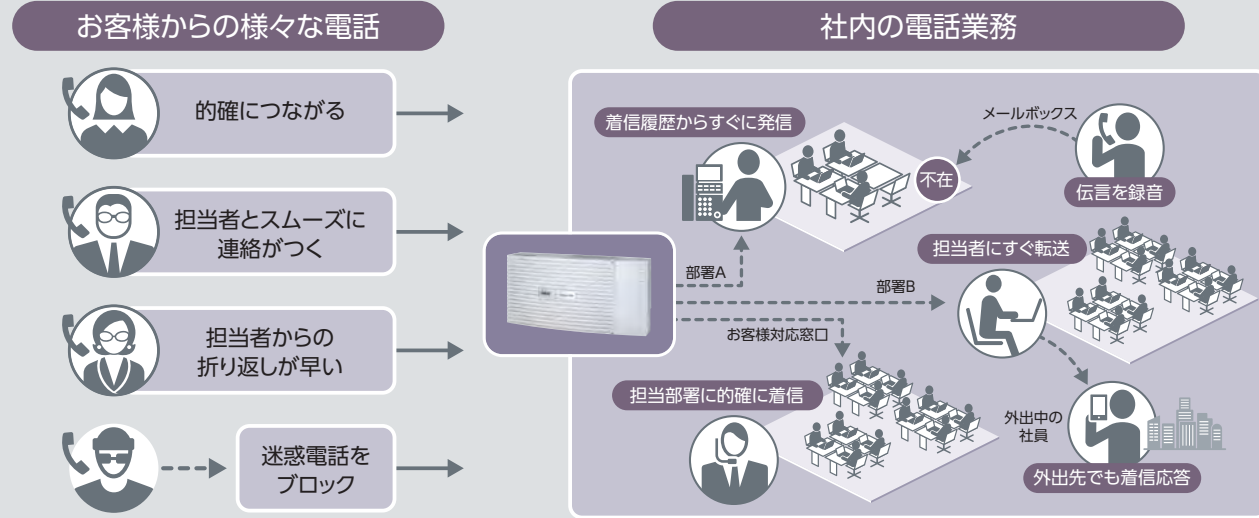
お客様からの様々な電話

的確につながる

担当者とスムーズに連絡がつく

担当者からの折り返しが早い

迷惑電話をブロック

社内の電話業務

着信履歴からすぐに発信

メールボックス

不在

伝言を録音

部署A

担当者にすぐ転送

部署B

お客様対応窓口

担当部署に的確に着信

外出中の社員

外出先でも着信応答